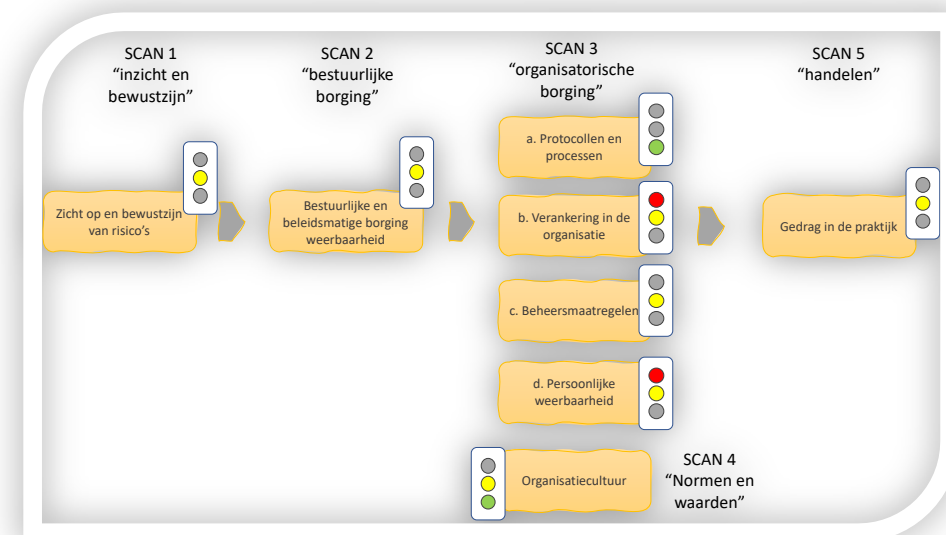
SCAN 1
“inzicht en bewustzijn”

SCAN 2
“bestuurlijke borging”

SCAN 3
“organisatorische borging”

SCAN 5
“handelen”

Zicht op en bewustzijn van risico’s

Bestuurlijke en beleidsmatige borging weerbaarheid

a. Protocollen en processen

b. Verankering in de organisatie

c. Beheersmaatregelen

d. Persoonlijke weerbaarheid

Gedrag in de praktijk

Organisatiecultuur

SCAN 4
“Normen en waarden”